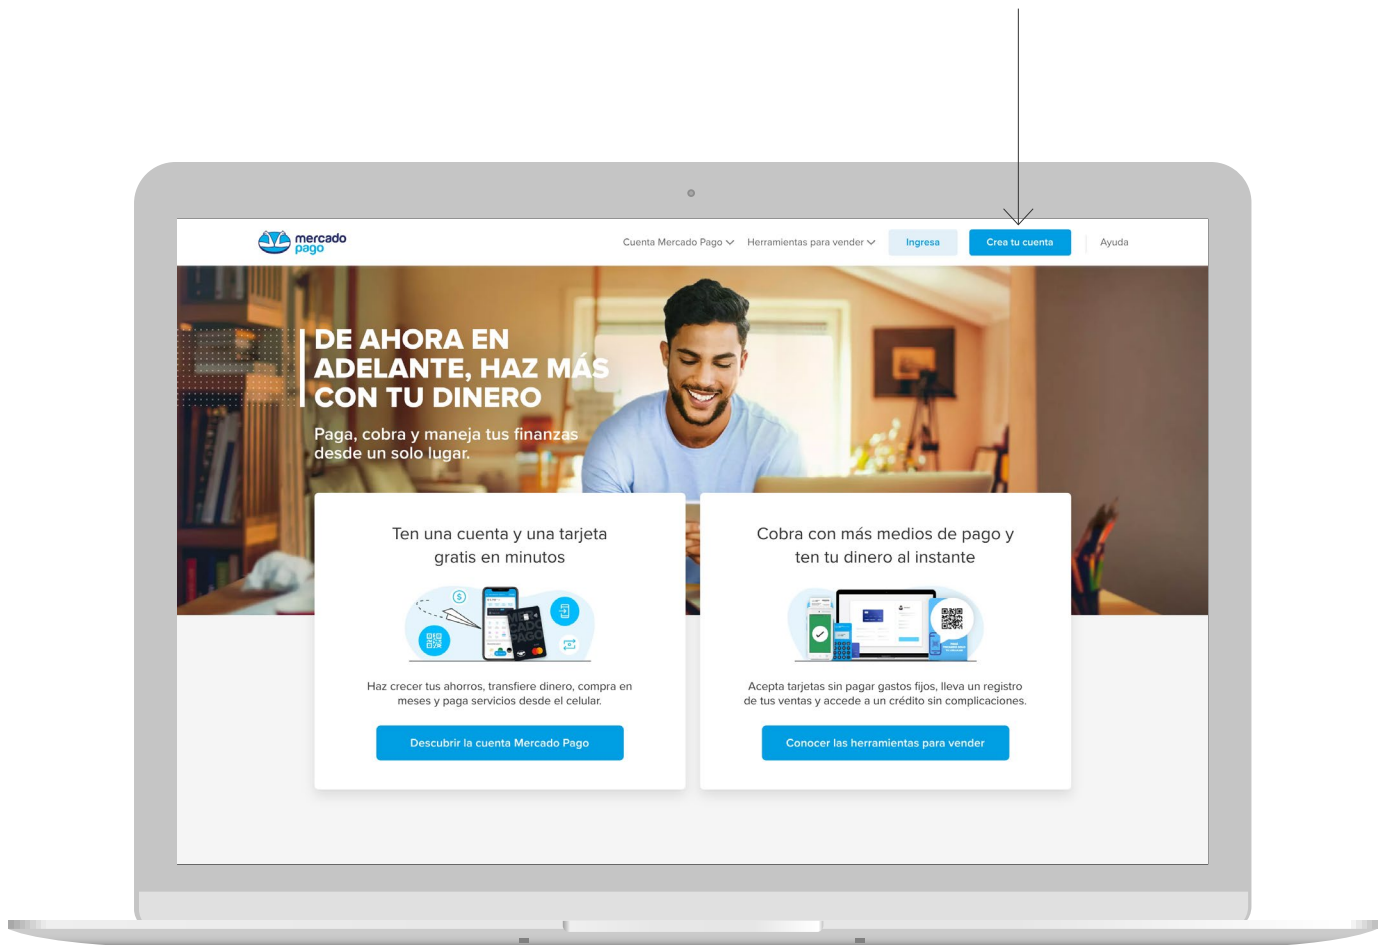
mercado pago

Cuenta Mercado Pago
Herramientas para vender
Ingresa
Crea tu cuenta
Ayuda

DE AHORA EN ADELANTE, HAZ MÁS CON TU DINERO

Paga, cobra y maneja tus finanzas desde un solo lugar.

Ten una cuenta y una tarjeta gratis en minutos

Haz crecer tus ahorros, transfiere dinero, compra en meses y paga servicios desde el celular.

Descubrir la cuenta Mercado Pago

Cobra con más medios de pago y ten tu dinero al instante

Acepta tarjetas sin pagar gastos fijos, lleva un registro de tus ventas y accede a un crédito sin complicaciones.

Conocer las herramientas para vender